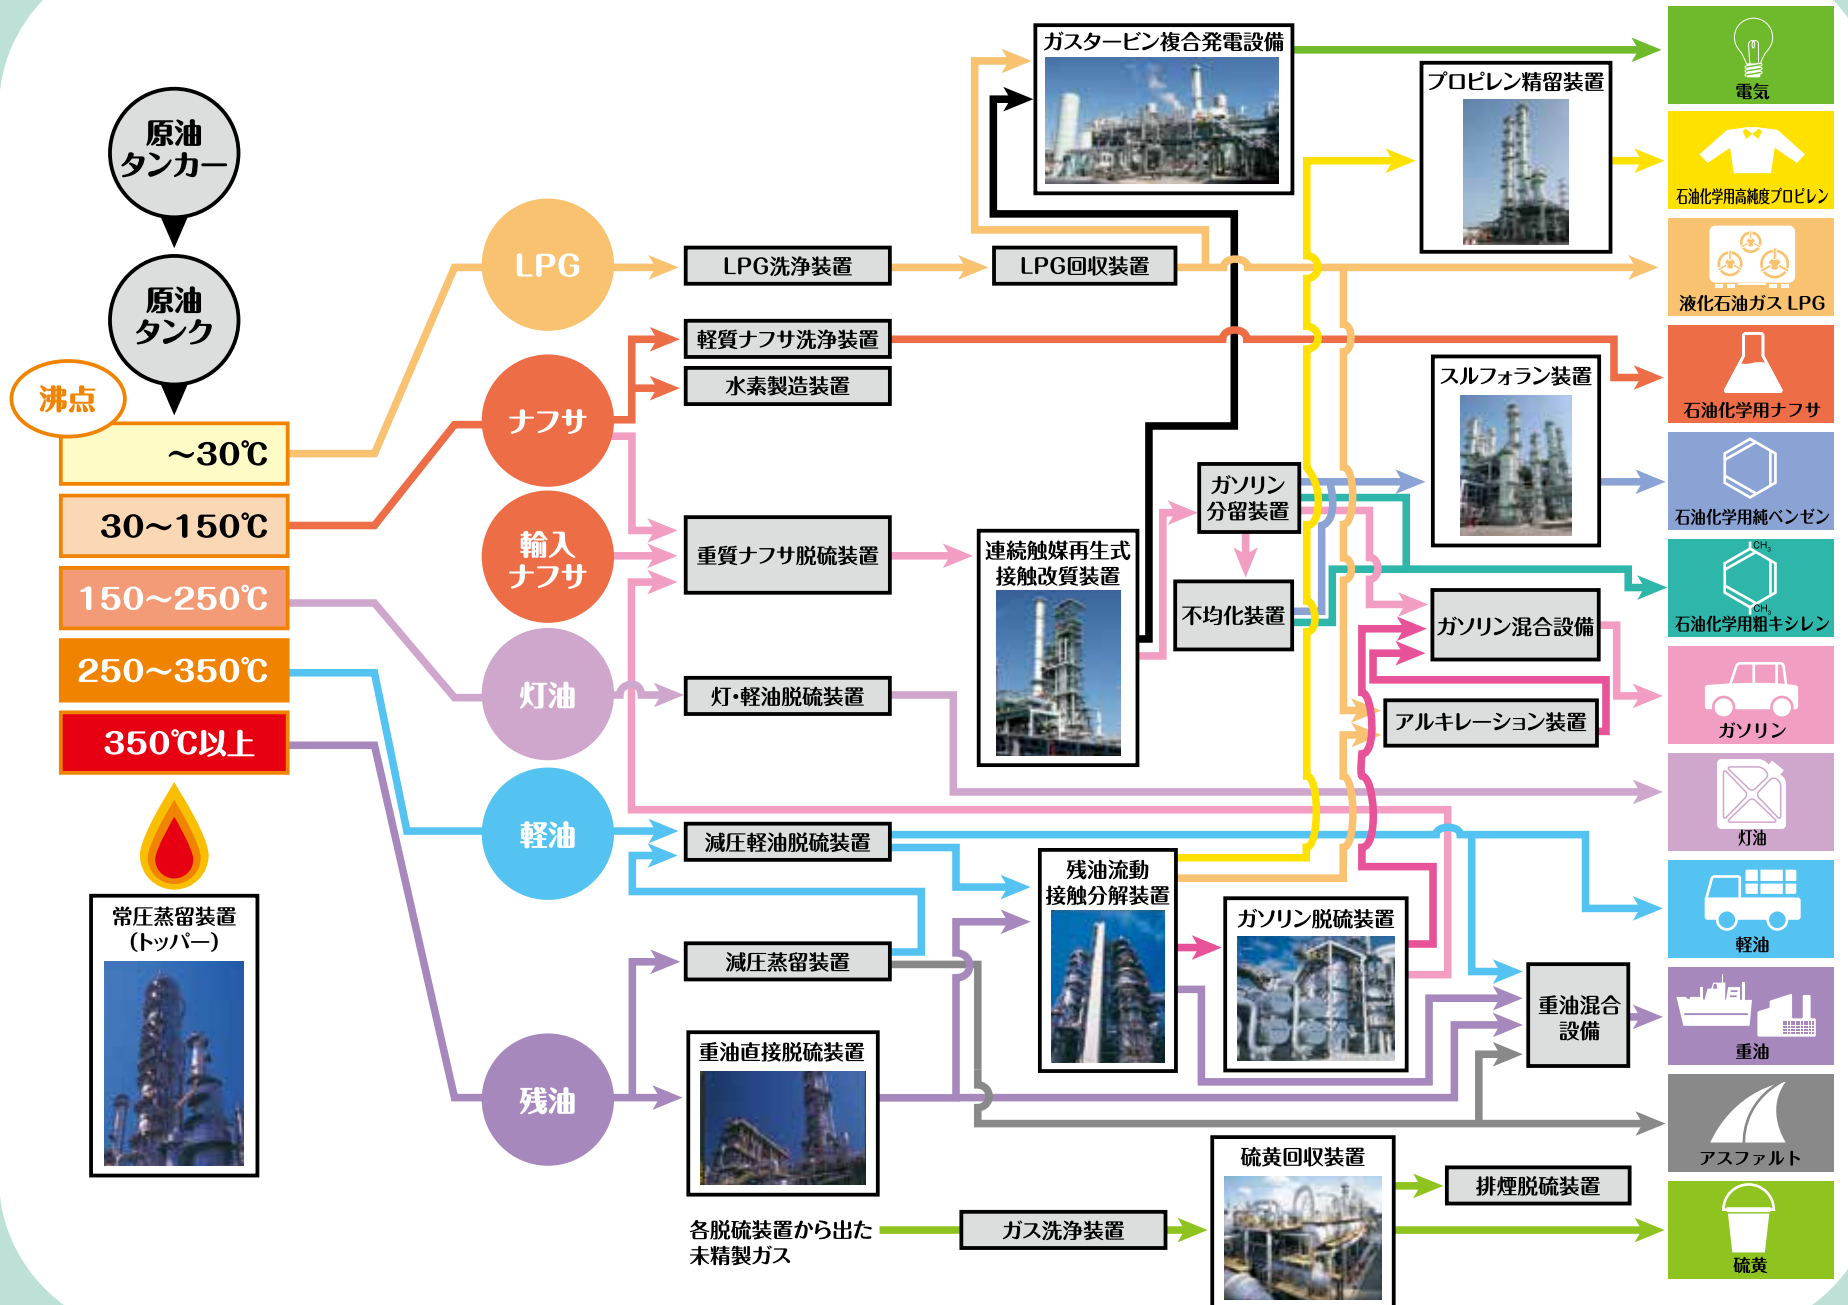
原油タンカー

原油タンク

沸点

~30℃

30~150℃

150~250℃

250~350℃

350℃以上

常圧蒸留装置(トッパー)

LPG

ナフサ

輸入ナフサ

灯油

軽油

残油

LPG洗浄装置

LPG回収装置

軽質ナフサ洗浄装置

水素製造装置

重質ナフサ脱硫装置

灯・軽油脱硫装置

減圧軽油脱硫装置

減圧蒸留装置

重油直接脱硫装置

各脱硫装置から出た未精製ガス

ガス洗浄装置

ガスタービン複合発電設備

プロピレン精留装置

スルフォラン装置

連続触媒再生式接触改質装置

ガソリン分留装置

不均化装置

ガソリン混合設備

アルキレーション装置

残油流動接触分解装置

ガソリン脱硫装置

重油混合設備

硫黄回収装置

排煙脱硫装置

電気

石油化学用高純度プロピレン

液化石油ガス LPG

石油化学用ナフサ

石油化学用純ベンゼン

$CH_3$

$CH_3$

石油化学用粗キシレン

ガソリン

灯油

軽油

重油

アスファルト

硫黄